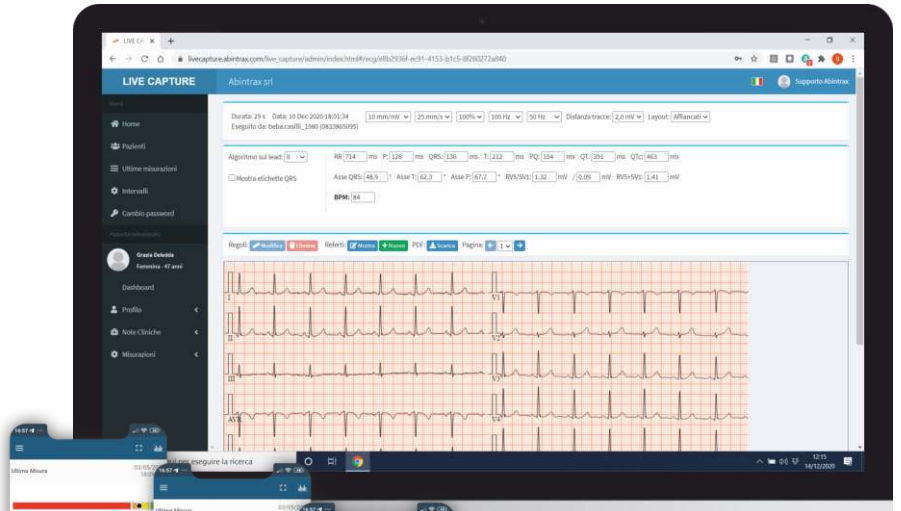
LIVE CA ×

livecapture.abintrax.com/live_capture/admin/index.html#/ecg/e8b2936f-ec91-4153-b1c5-8f260272a840

LIVE CAPTURE

Abintrax srl

Supporto Abintrax

Home

Pazienti

Ultime misurazioni

Intervalli

Cambio password

Grazia Deledda
Femmina - 47 anni

Dashboard

Profilo

Note Cliniche

Misurazioni

Durata: 29 s Data: 10 Dec 2020 18:01:34
Eseguito da: beba.casilli_1980 (0833865095)

10 mm/mV 25 mm/s 100% 100 Hz 50 Hz Distanza tracce: 2,0 mV Layout: Affiancati

Algoritmo sul lead: II

Mostra etichette QRS

RR: 714 ms P: 128 ms QRS: 136 ms T: 212 ms PQ: 154 ms QT: 351 ms QTc: 463 ms

Asse QRS: 48.9 ° Asse T: 42.3 ° Asse P: 67.7 ° RV5/SV1: 1.32 mV / 0.09 mV RV5+SV1: 1.41 mV

BPM: 84

Regoli: Modifica Elimina Referti: Mostra Nuovo PDF: Scarica Pagina: 1

I

II

III

AVR

V1

V2

V3

V4

Ultima Misura

qui per eseguire la ricerca

12:15
14/12/2020

16:57

Ultima Misura